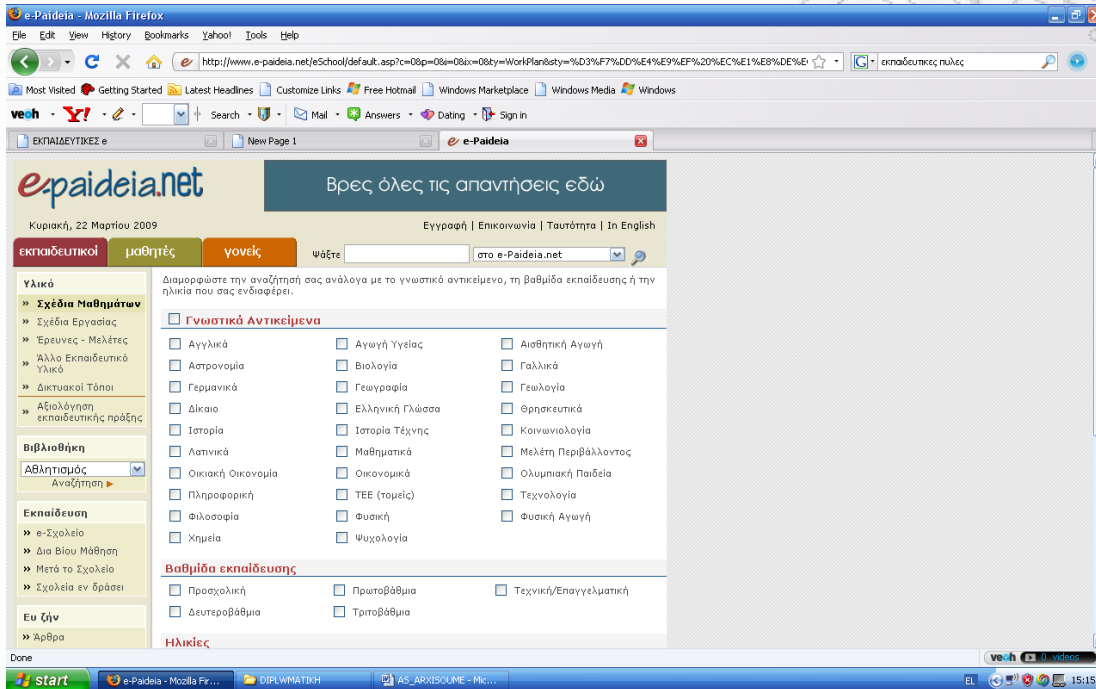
e-Paideia - Mozilla Firefox

File Edit View History Bookmarks Yahoo! Tools Help

http://www.e-paideia.net/eSchool/default.asp?c=0&p=0&i=0&ix=0&ty=WorkPlan&sty=%D3%F7%DD%E4%E9%EF%20%EC%E1%E8%DE%E

εκπαιδευτικες πυλες

Most Visited Getting Started Latest Headlines Customize Links Free Hotmail Windows Marketplace Windows Media Windows

veoh Y! Search Mail Answers Dating Sign in

ΕΚΠΑΙΔΕΥΤΙΚΕΣ e | New Page 1 | e-Paideia

e-paideia.net

Βρες όλες τις απαντήσεις εδώ

Κυριακή, 22 Μαρτίου 2009

Εγγραφή | Επικοινωνία | Ταυτότητα | In English

εκπαιδευτικοί μαθητές γονείς

Ψάξτε

στο e-Paideia.net

Υλικό
» Σχέδια Μαθημάτων
» Σχέδια Εργασίας
» Έρευνες - Μελέτες
» Άλλο Εκπαιδευτικό Υλικό
» Δικτυακοί Τόποι
» Αξιολόγηση εκπαιδευτικής πράξης

Βιβλιοθήκη
Αθλητισμός
Αναζήτηση ►

Εκπαίδευση
» e-Σχολείο
» Δια Βίου Μάθηση
» Μετά το Σχολείο
» Σχολεία εν δράσει

Ευ ζην
» Άρθρα

Διαμορφώστε την αναζήτησή σας ανάλογα με το γνωστικό αντικείμενο, τη βαθμίδα εκπαίδευσης ή την ηλικία που σας ενδιαφέρει.

Γνωστικά Αντικείμενα

Αγγλικά | Αγωγή Υγείας | Αισθητική Αγωγή
Αστρονομία | Βιολογία | Γαλλικά
Γερμανικά | Γεωγραφία | Γεωλογία
Δίκαιο | Ελληνική Γλώσσα | Θρησκευτικά
Ιστορία | Ιστορία Τέχνης | Κοινωνιολογία
Λατινικά | Μαθηματικά | Μελέτη Περιβάλλοντος
Οικιακή Οικονομία | Οικονομικά | Ολυμπιακή Παιδεία
Πληροφορική | ΤΕΕ (τομείς) | Τεχνολογία
Φιλοσοφία | Φυσική | Φυσική Αγωγή
Χημεία | Ψυχολογία

Βαθμίδα εκπαίδευσης

Προσχολική | Πρωτοβάθμια | Τεχνική/Επαγγελματική
Δευτεροβάθμια | Τριτοβάθμια

Ηλικίες

Done

veoh 0 videos

start | e-Paideia - Mozilla Fir... | DIPLWMATIKH | A5_ARXISOUME - Mic...

EL 15:15